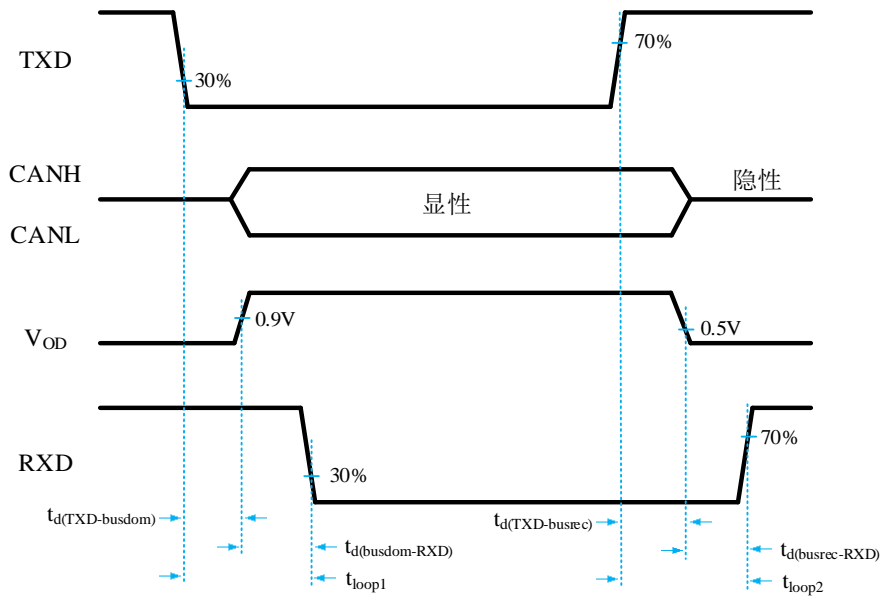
TXD

30%

70%

CANH

CANL

显性

隐性

$V_{OD}$

0.9V

0.5V

RXD

30%

70%

$t_{d(TXD\text{-}busdom)}$

$t_{d(TXD\text{-}busrec)}$

$t_{d(busdom\text{-}RXD)}$

$t_{d(busrec\text{-}RXD)}$

$t_{loop1}$

$t_{loop2}$